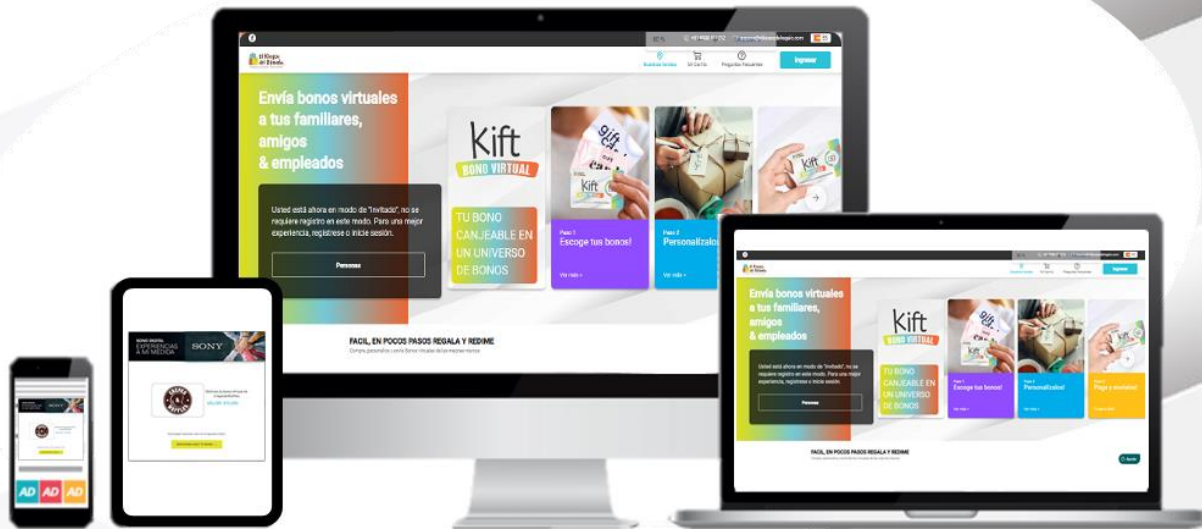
El Regalo de Zitrada

Nuestras tiendas Mi Carrito Preguntas Frecuentes Ingresar

Envía bonos virtuales a tus familiares, amigos & empleados

Usted está ahora en modo de "Invitado", no se requiere registro en este modo. Para una mejor experiencia, registrese o inicie sesión.

Personas

Kift BONO VIRTUAL

TU BONO CANJEABLE EN UN UNIVERSO DE BONOS

Paso 1 Escoge tus bonos!

Ver más »

Paso 2 Personalízalos

Ver más »

FACIL, EN POCOS PASOS REGALA Y REDIME

Envía bonos virtuales a tus familiares, amigos & empleados

Usted está ahora en modo de "Invitado", no se requiere registro en este modo. Para una mejor experiencia, registrese o inicie sesión.

Personas

Kift BONO VIRTUAL

TU BONO CANJEABLE EN UN UNIVERSO DE BONOS

Paso 1 Escoge tus bonos!

Paso 2 Personalízalos!

Paso 3 Paga y envíalos!

FACIL, EN POCOS PASOS REGALA Y REDIME

BONO DIGITAL EXPERIENCIAS A MI MEDIDA SONY

AD AD AD